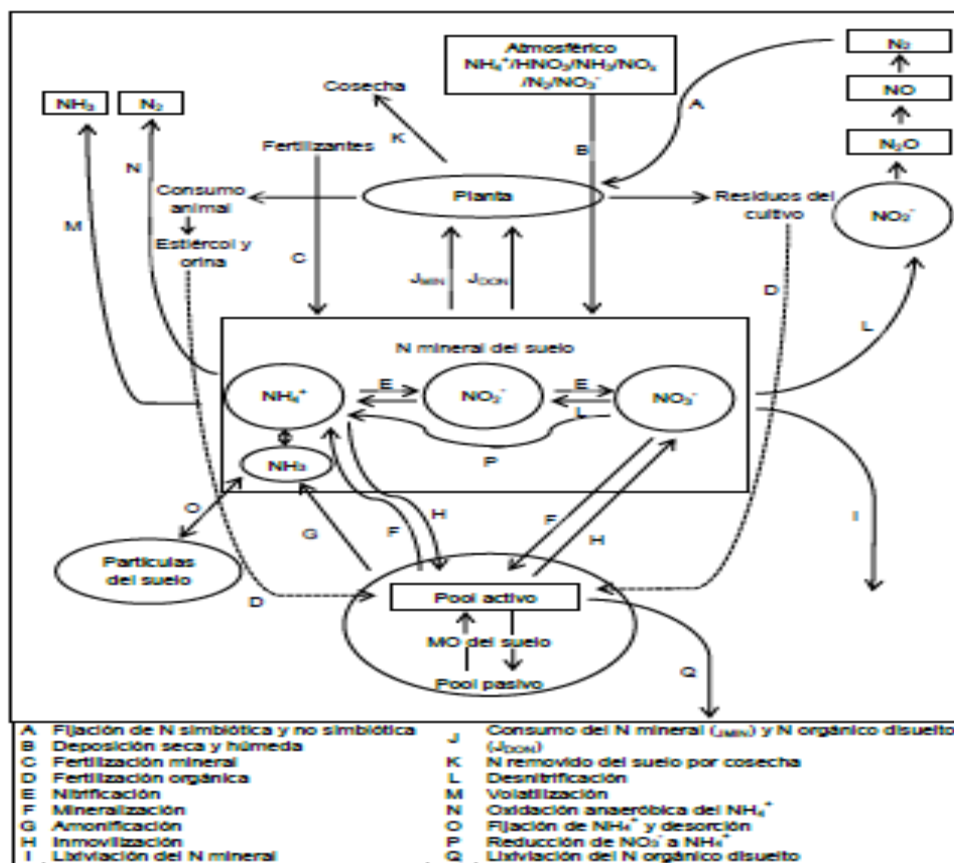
Atmosférico $NH_4^+/HNO_3/NH_3/NO_x/N_2/NO_3^-$

$N_2$

NO

$N_2O$

$NO_2^-$

$NH_3$

$N_2$

Cosecha

K

A

B

Fertilizantes

N

Consumo animal

Estiércol y orina

Planta

Residuos del cultivo

M

C

$J_{MIN}$

$J_{DON}$

D

L

N mineral del suelo

$NH_4^+$

E

$NO_2^-$

E

$NO_3^-$

L

P

$NH_3$

O

G

F

H

F

H

I

Partículas del suelo

D

Pool activo

MO del suelo

Pool pasivo

Q

A Fijación de N simbiótica y no simbiótica
B Deposición seca y húmeda
C Fertilización mineral
D Fertilización orgánica
E Nitrificación
F Mineralización
G Amonificación
H Inmovilización
I Lixiviación del N mineral

J Consumo del N mineral ($J_{MIN}$) y N orgánico disuelto ($J_{DON}$)
K N removido del suelo por cosecha
L Desnitrificación
M Volatilización
N Oxidación anaeróbica del $NH_4^+$
O Fijación de $NH_4^+$ y desorción
P Reducción de $NO_3^-$ a $NH_4^+$
Q Lixiviación del N orgánico disuelto